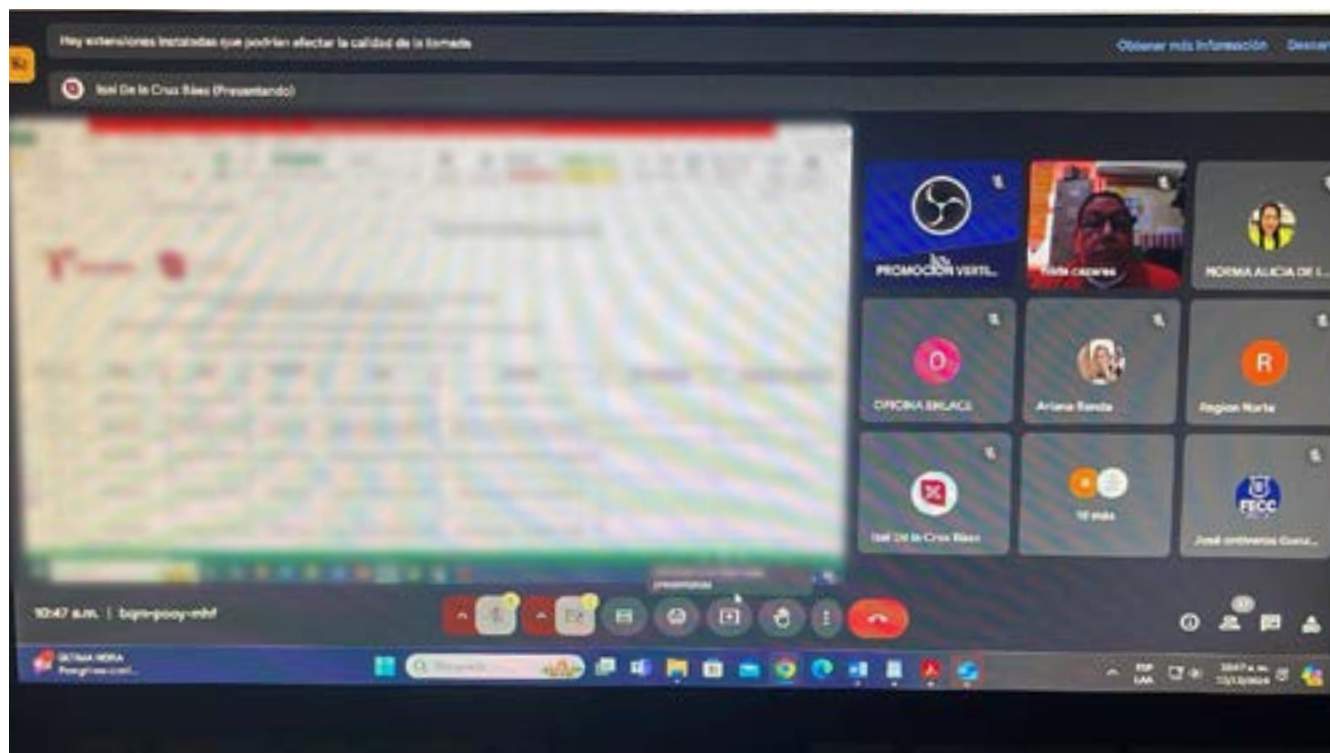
Hay extensiones instaladas que podrían afectar la calidad de la llamada

Obtener más información

Isai De la Cruz Báez (Presentando)

PROMOCIÓN VERTI...

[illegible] cazares

NORMA ALICIA DE L...

OFICINA ENLACE

Ariana Banda

Region Norte

Isai De la Cruz Báez

10 más

José contreras Gonz...

10:47 a.m. | bqm-pooy-mhf

presentarse

ÚLTIMA HORA

Búsqueda

ESP LAA

10:47 a. m. 12/12/2024